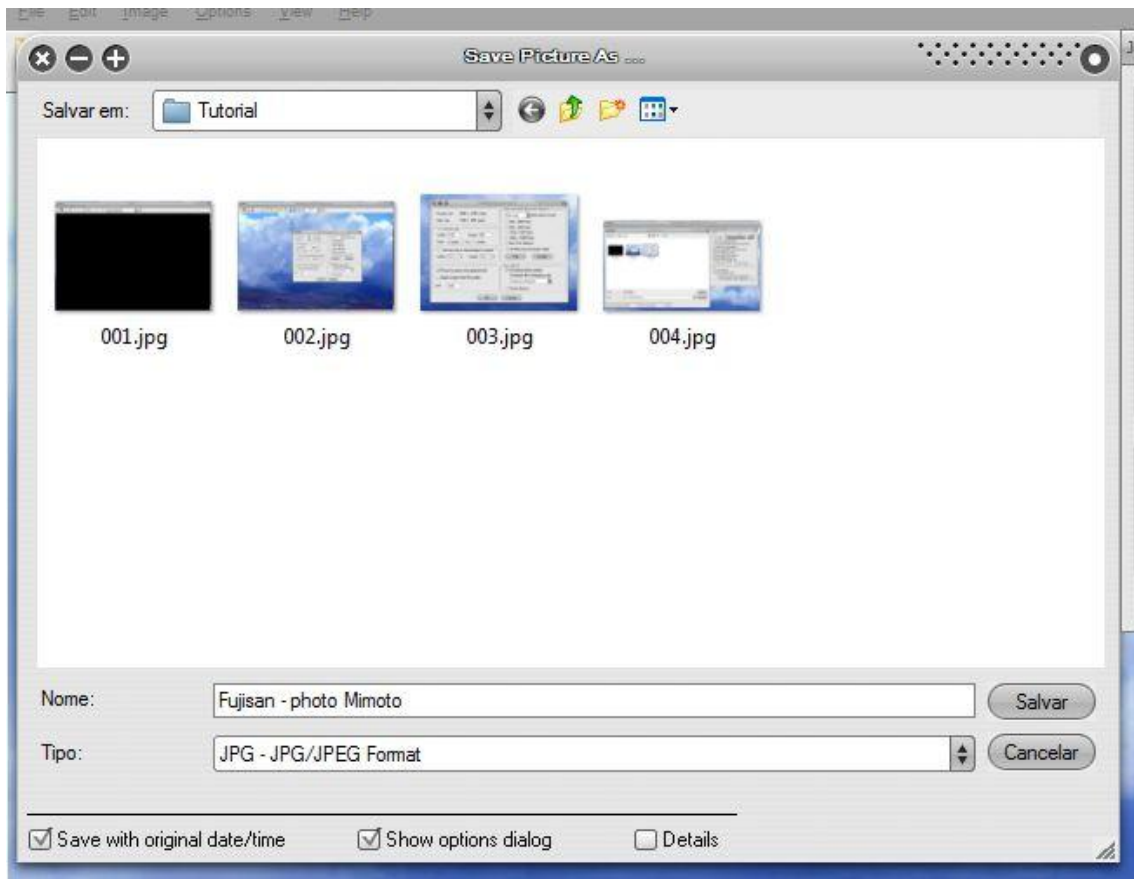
File Edit Image Options View Help

Save Picture As ...

Salvar em: Tutorial

001.jpg

002.jpg

003.jpg

004.jpg

Nome: Fujisan - photo Mimoto

Salvar

Tipo: JPG - JPG/JPEG Format

Cancelar

Save with original date/time

Show options dialog

Details